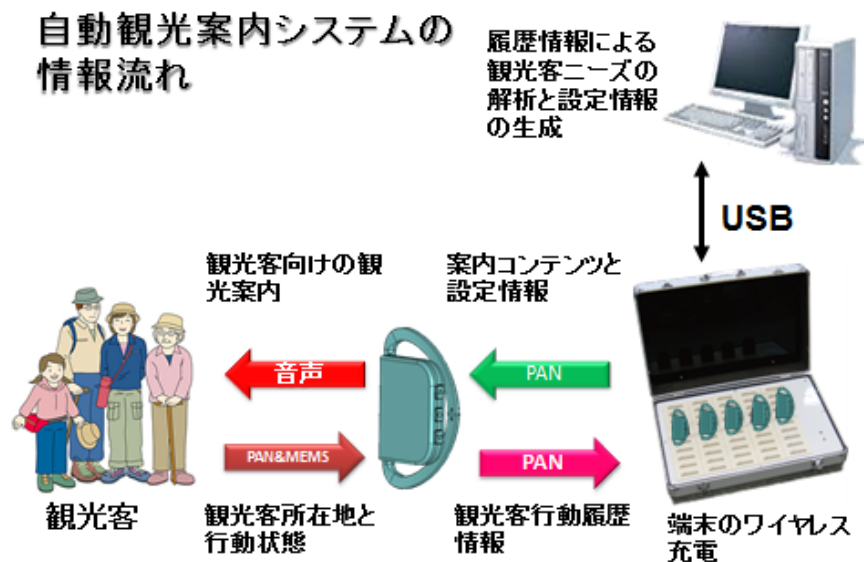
自動観光案内システムの情報流れ

履歴情報による観光客ニーズの解析と設定情報の生成

USB

観光客向けの観光案内

案内コンテンツと設定情報

音声

PAN

PAN&MEMS

PAN

観光客

観光客所在地と行動状態

観光客行動履歴情報

端末のワイヤレス充電